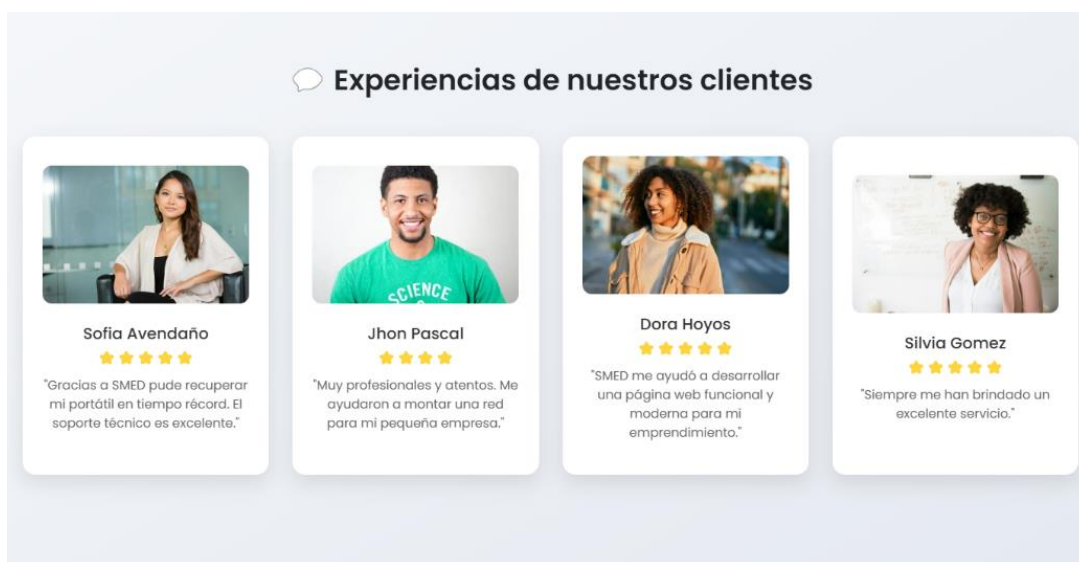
Experiencias de nuestros clientes

SCIENCE

Sofia Avendaño

★★★★★

"Gracias a SMED pude recuperar mi portátil en tiempo récord. El soporte técnico es excelente."

Jhon Pascal

★★★★

"Muy profesionales y atentos. Me ayudaron a montar una red para mi pequeña empresa."

Dora Hoyos

★★★★★

"SMED me ayudó a desarrollar una página web funcional y moderna para mi emprendimiento."

Silvia Gomez

★★★★★

"Siempre me han brindado un excelente servicio."